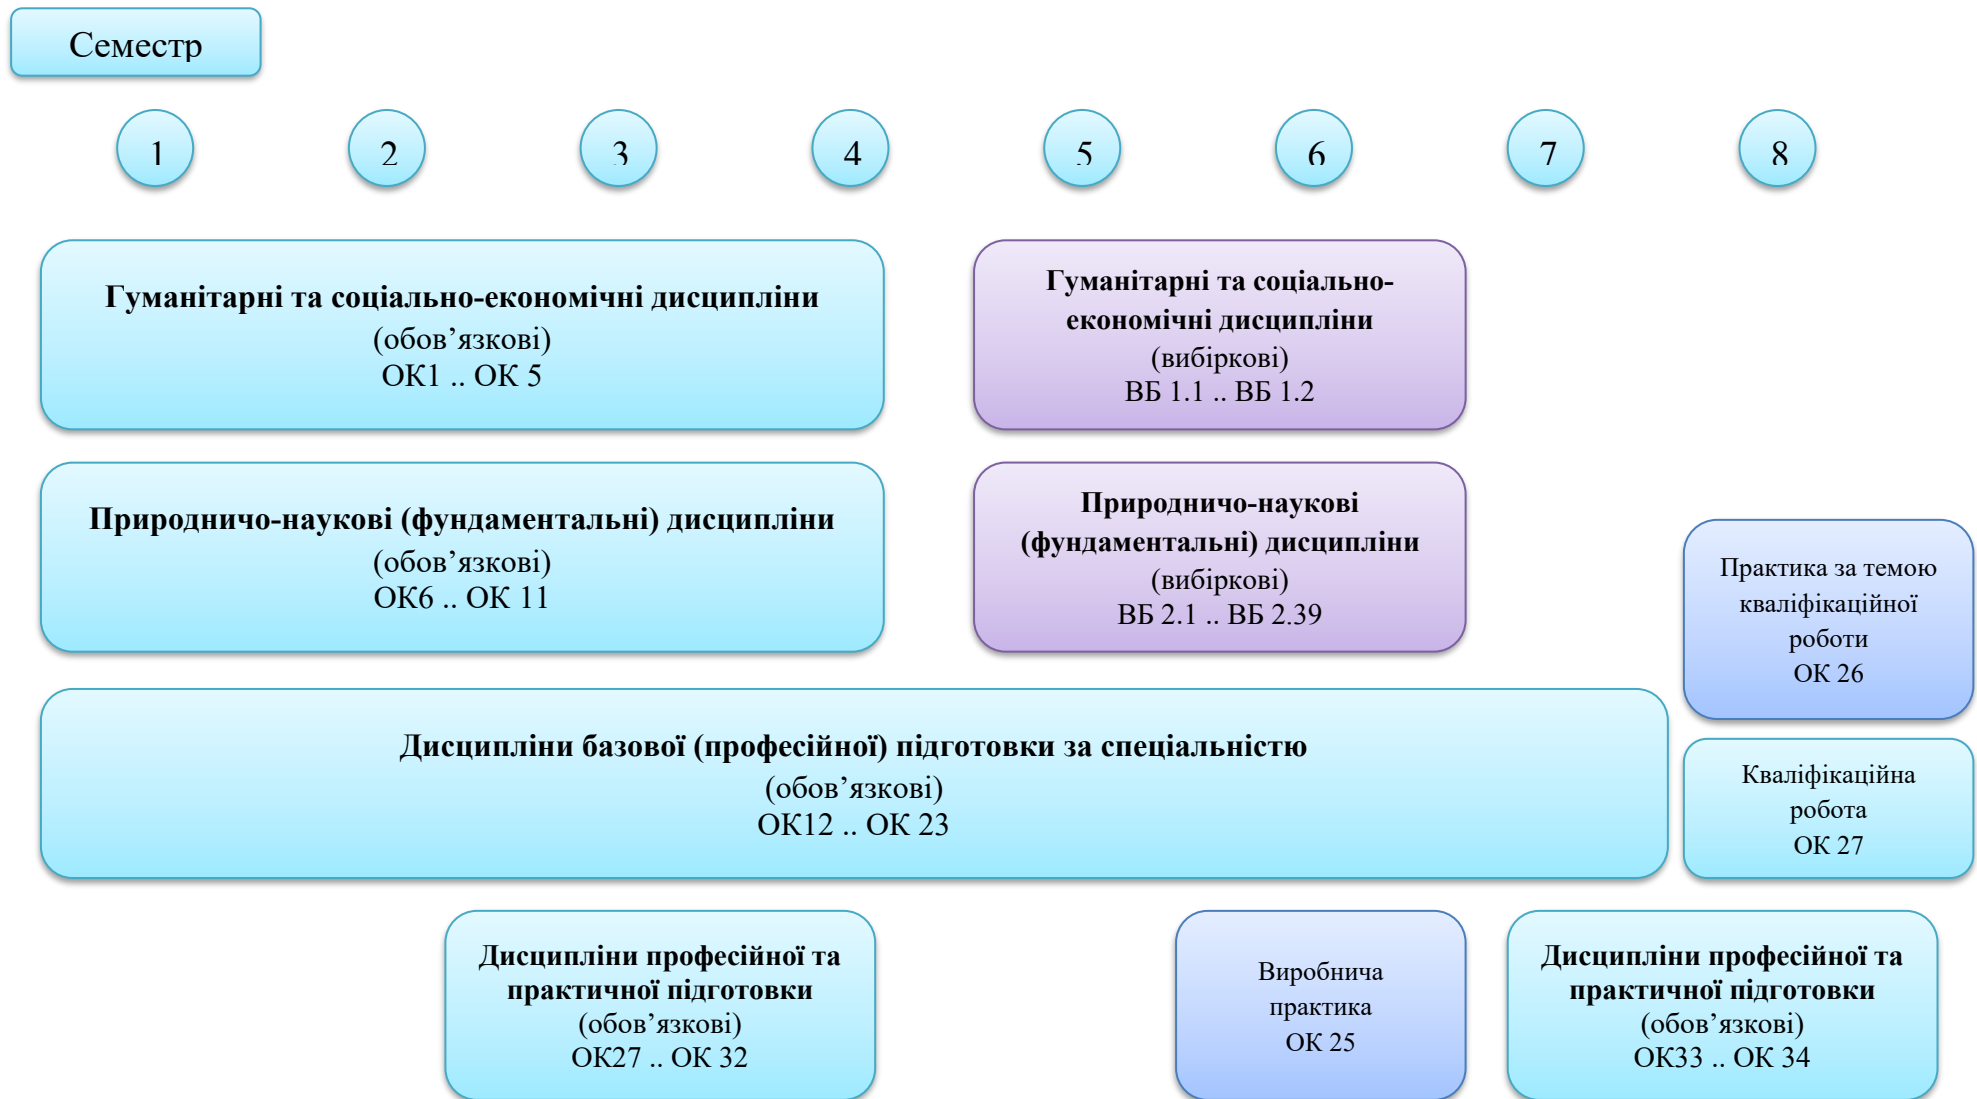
Семестр

1 2 3 4 5 6 7 8

**Гуманітарні та соціально-економічні дисципліни**
(обов’язкові)
ОК1 .. ОК 5

**Гуманітарні та соціально-економічні дисципліни**
(вибіркові)
ВБ 1.1 .. ВБ 1.2

**Природничо-наукові (фундаментальні) дисципліни**
(обов’язкові)
ОК6 .. ОК 11

**Природничо-наукові (фундаментальні) дисципліни**
(вибіркові)
ВБ 2.1 .. ВБ 2.39

Практика за темою кваліфікаційної роботи
ОК 26

**Дисципліни базової (професійної) підготовки за спеціальністю**
(обов’язкові)
ОК12 .. ОК 23

Кваліфікаційна робота
ОК 27

**Дисципліни професійної та практичної підготовки**
(обов’язкові)
ОК27 .. ОК 32

Виробнича практика
ОК 25

**Дисципліни професійної та практичної підготовки**
(обов’язкові)
ОК33 .. ОК 34